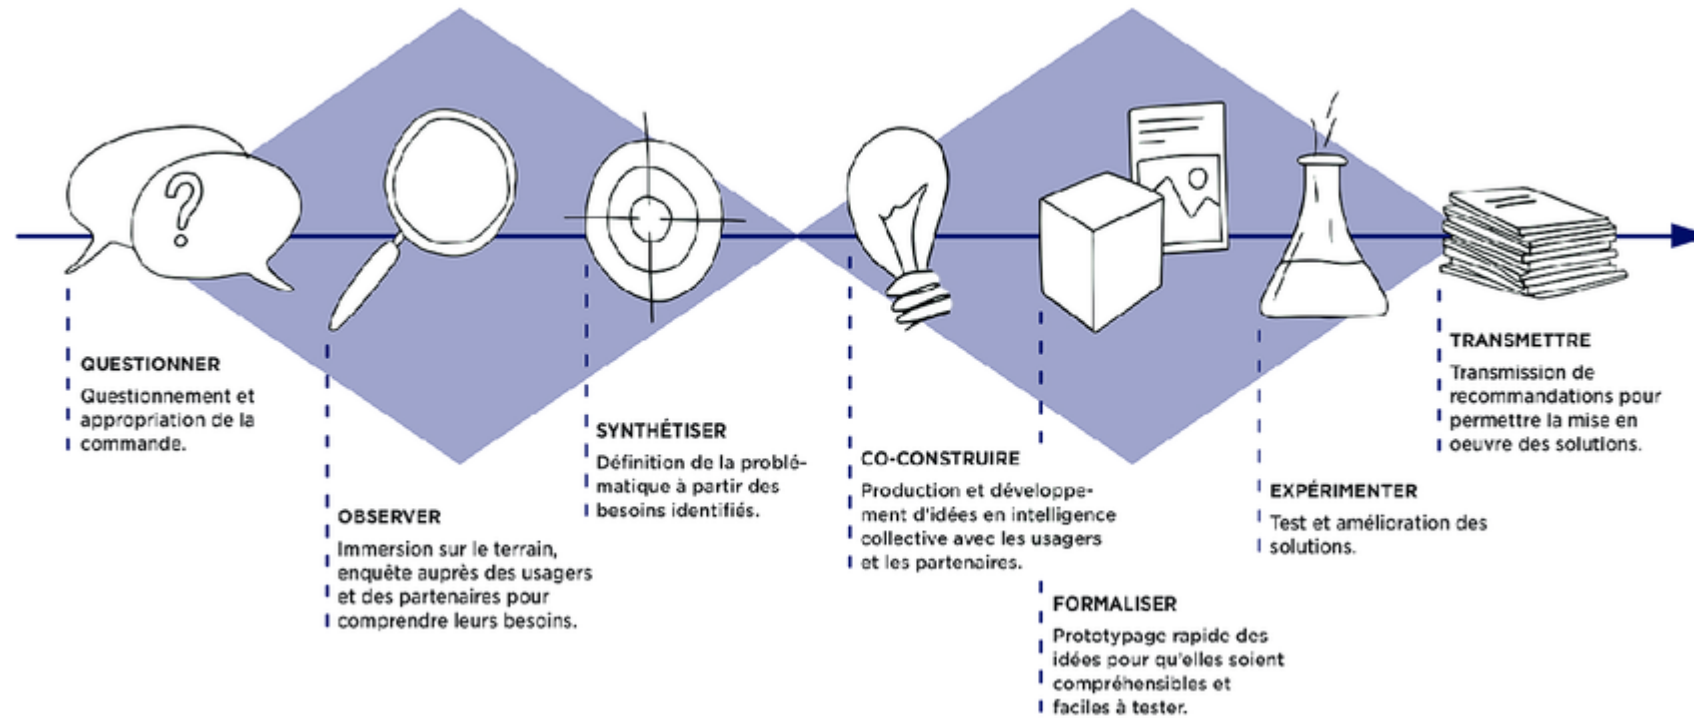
QUESTIONNER
Questionnement et appropriation de la commande.

OBSERVER
Immersion sur le terrain, enquête auprès des usagers et des partenaires pour comprendre leurs besoins.

SYNTHÉTISER
Définition de la problématique à partir des besoins identifiés.

CO-CONSTRUIRE
Production et développement d'idées en intelligence collective avec les usagers et les partenaires.

FORMALISER
Prototypage rapide des idées pour qu'elles soient compréhensibles et faciles à tester.

EXPÉRIMENTER
Test et amélioration des solutions.

TRANSMETTRE
Transmission de recommandations pour permettre la mise en oeuvre des solutions.